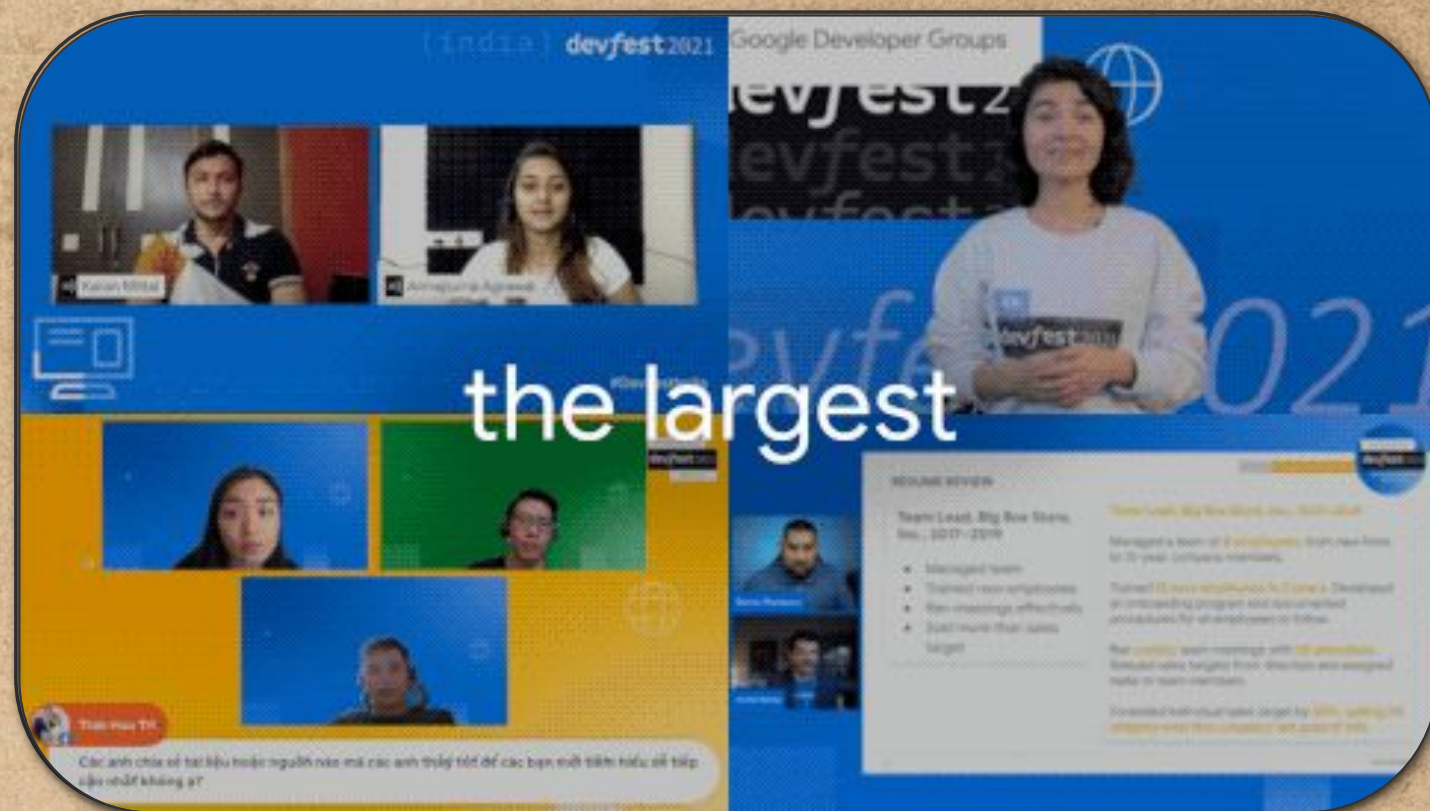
{india} devfest2021

Google Developer Groups

devfest2
devfest2
devfest2

Karan Mittal

Annapurna Agrawal

devfest2021

#DevFest2021

the largest

devfest

devfest

RESUME REVIEW

Team Lead, Big Box Store, Inc., 2017–2019

• Managed team
• Trained new employees
• Ran meetings effectively
• Sold more than sales target

Team Lead, Big Box Store, Inc., 2017–2019

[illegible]

Trần Hữu Trí

Các anh chia sẻ tài liệu hoặc nguồn nào mà các anh thấy tốt để các bạn mới tìm hiểu dễ tiếp cận nhất không ạ?